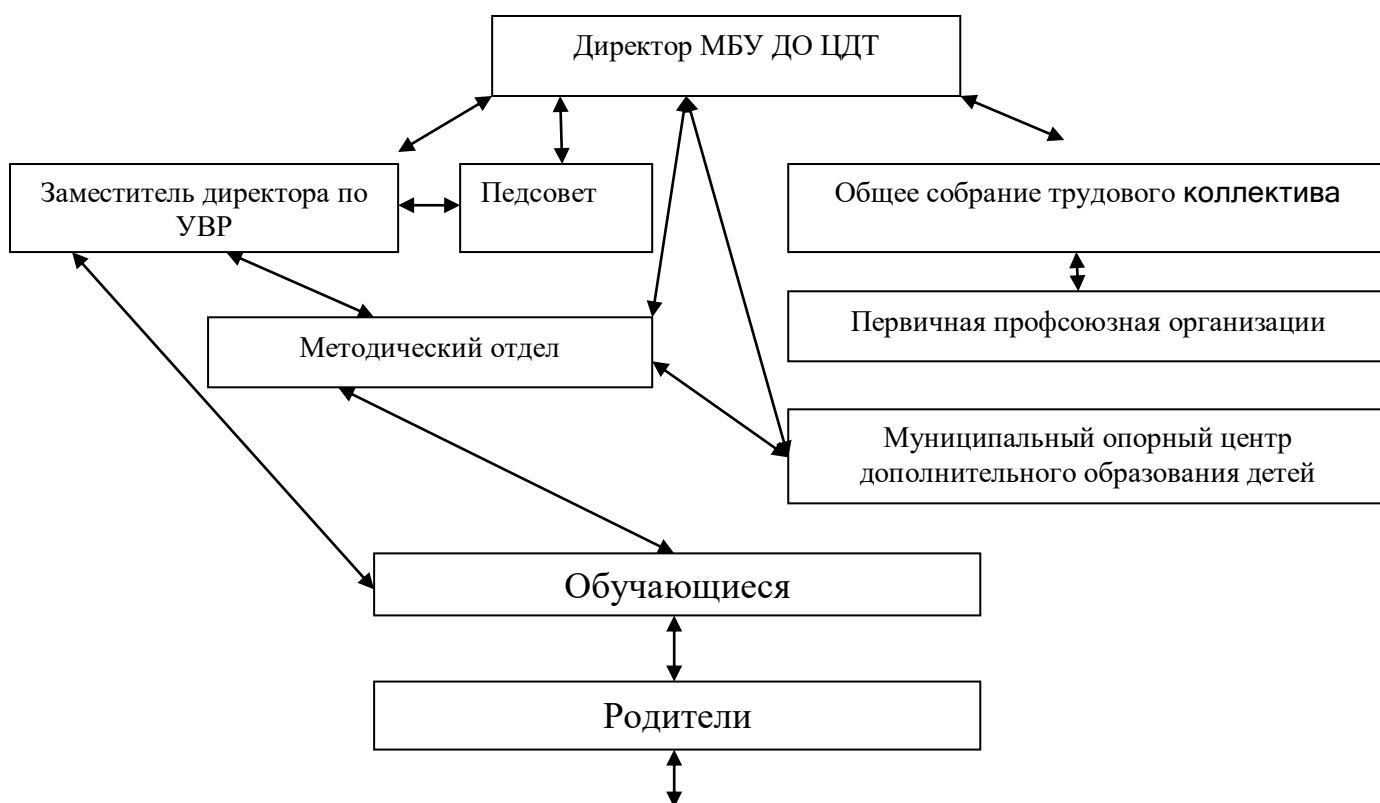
Директор МБУ ДО ЦДТ

Заместитель директора по УВР

Педсовет

Общее собрание трудового коллектива

Первичная профсоюзная организации

Методический отдел

Муниципальный опорный центр дополнительного образования детей

Обучающиеся

Родители